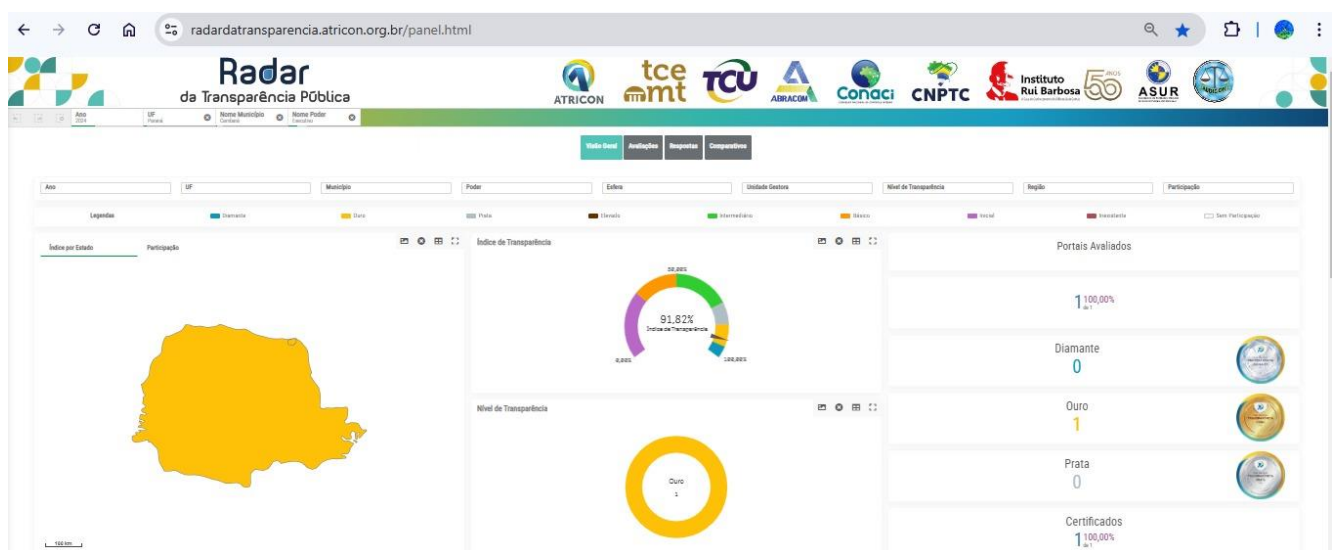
radardatransparencia.atricon.org.br/panel.html

Radar
da Transparência Pública

ATRICON tce mt TCU ABRACOM Conaci CNPTC Instituto Rui Barbosa ASUR

Ano 2024 UF Paraná Nome Município Cambará Nome Poder Executivo

Visão Geral Avaliações Respostas Comparativos

Ano UF Município Poder Esfera Unidade Gestora Nível de Transparência Região Participação

Legendas Diamante Ouro Prata Elevado Intermediário Básico Inicial Inexistente Sem Participação

Índice por Estado Participação

Índice de Transparência

50,00%
91,82%
Índice de Transparência
0,00% 100,00%

Nível de Transparência

Ouro
1

Portais Avaliados

1 100,00% de 1

Diamante
0

Ouro
1

Prata
0

Certificados
1 100,00% de 1

100 km